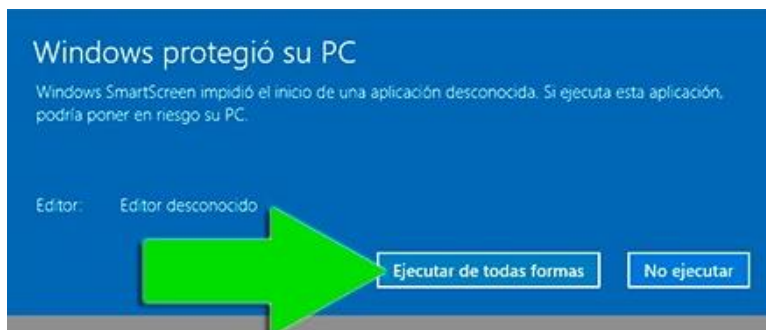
Windows protegió su PC

Windows SmartScreen impidió el inicio de una aplicación desconocida. Si ejecuta esta aplicación, podría poner en riesgo su PC.

Editor: Editor desconocido

Ejecutar de todas formas

No ejecutar